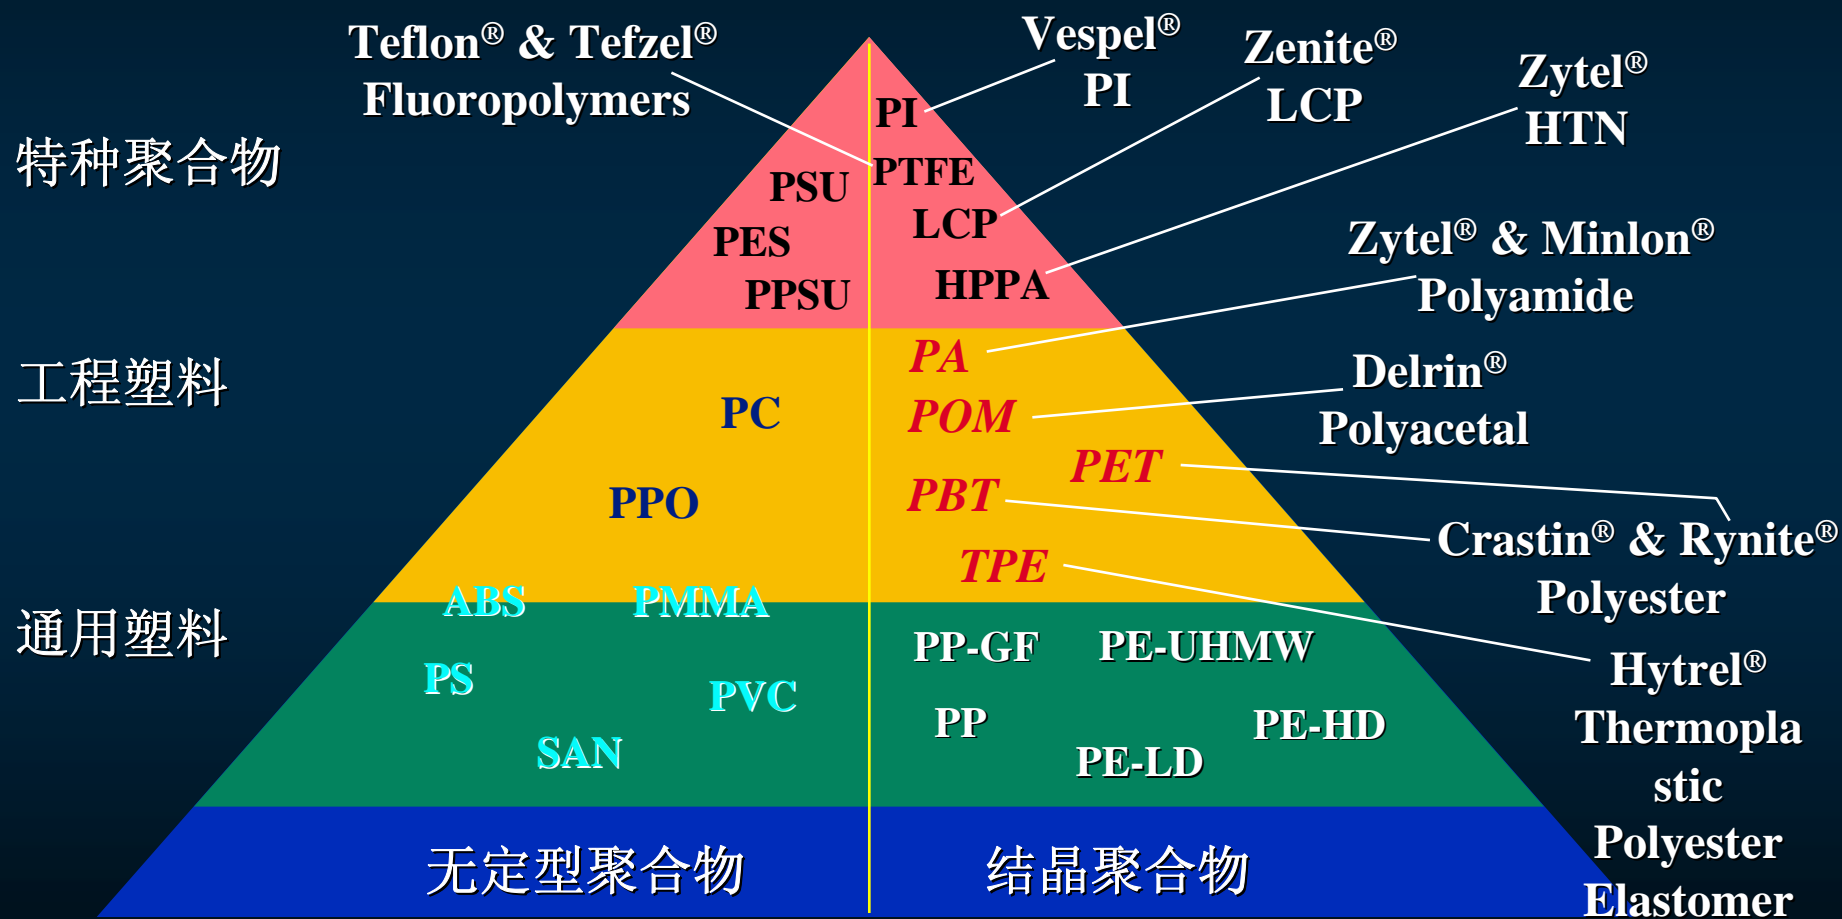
Teflon® & Tefzel®
Fluoropolymers

Vespel®
PI

Zenite®
LCP

Zytel®
HTN

特种聚合物

PI
PSU
PTFE
PES
LCP
PPSU
HPPA

Zytel® & Minlon®
Polyamide

工程塑料

PA
PC
POM

Delrin®
Polyacetal

PET
PPO
PBT

Crastin® & Rynite®
Polyester

TPE

通用塑料

ABS
PMMA
PP-GF
PE-UHMW
PS
PVC
PP
PE-HD
SAN
PE-LD

Hytrel®
Thermoplastic
Polyester
Elastomer

无定型聚合物
结晶聚合物